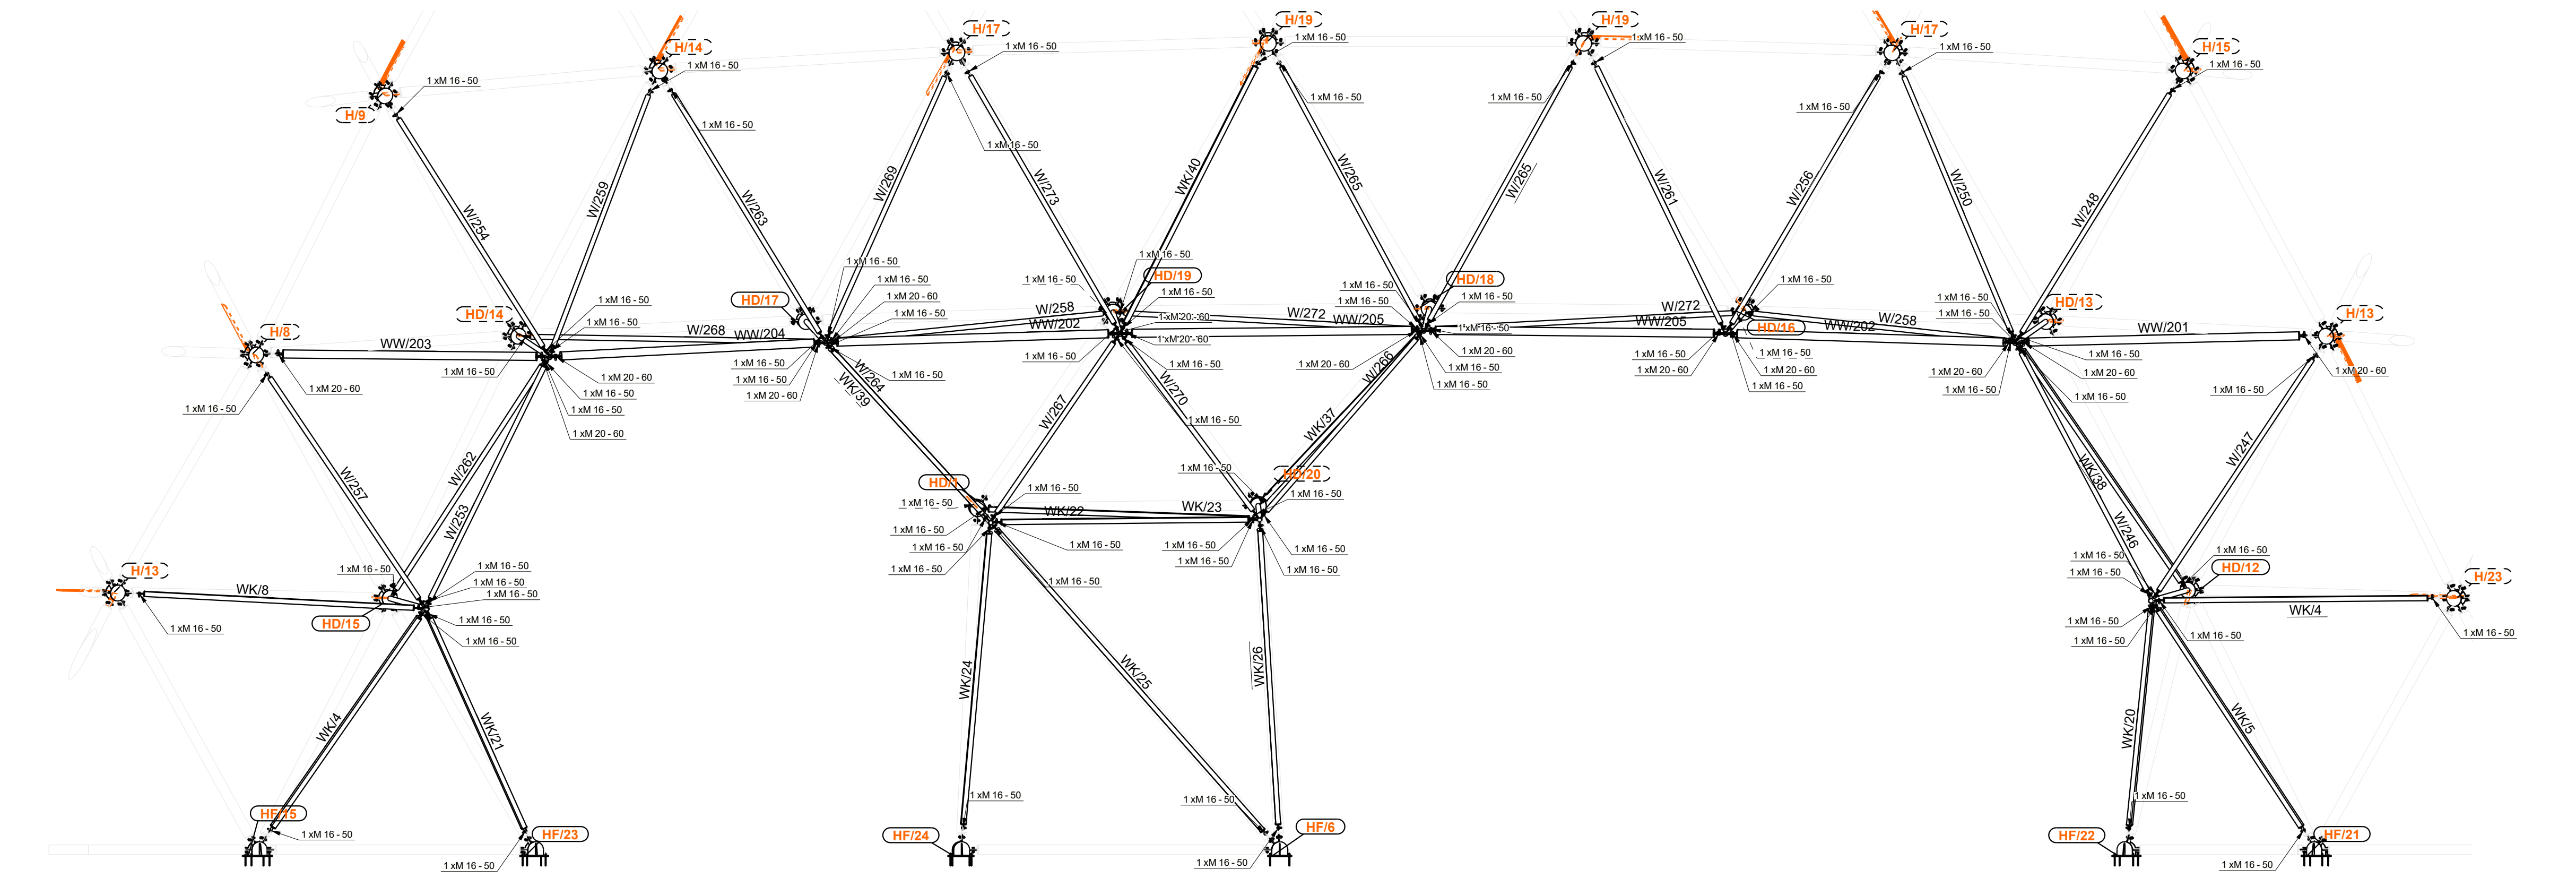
H/14
1 xM 16 - 50
H/17
1 xM 16 - 50
H/19
1 xM 16 - 50
H/19
1 xM 16 - 50
H/17
1 xM 16 - 50
H/15
1 xM 16 - 50
1 xM 16 - 50
H/9
1 xM 16 - 50
1 xM 16 - 50
1 xM 16 - 50
1 xM 16 - 50
1 xM 16 - 50
1 xM 16 - 50
W/254
W/259
W/263
W/269
W/273
WK/40
W/265
W/265
W/261
W/256
W/250
W/248
1 xM 16 - 50
1 xM 16 - 50
1 xM 16 - 50
HD/19
1 xM 16 - 50
HD/18
1 xM 16 - 50
1 xM 16 - 50
1 xM 16 - 50
1 xM 16 - 50
1 xM 16 - 50
1 xM 16 - 50
1 xM 16 - 50
HD/13
H/13
HD/17
1 xM 20 - 60
W/258
1 xM 16 - 50
W/272
W/272
1 xM 16 - 50
W/258
H/8
HD/14
1 xM 16 - 50
W/268
WW/204
1 xM 16 - 50
WW/202
1 xM 20 - 60
WW/205
1 xM 16 - 50
WW/205
HD/16
WW/202
WW/201
WW/203
1 xM 16 - 50
1 xM 20 - 60
1 xM 16 - 50
1 xM 16 - 50
1 xM 16 - 50
1 xM 16 - 50
1 xM 16 - 50
1 xM 16 - 50
1 xM 20 - 60
1 xM 16 - 50
1 xM 20 - 60
1 xM 16 - 50
1 xM 16 - 50
1 xM 20 - 60
1 xM 16 - 50
1 xM 20 - 60
1 xM 20 - 60
1 xM 20 - 60
1 xM 20 - 60
1 xM 16 - 50
1 xM 16 - 50
1 xM 20 - 60
1 xM 16 - 50
W/264
WK/39
1 xM 16 - 50
1 xM 16 - 50
1 xM 16 - 50
1 xM 16 - 50
1 xM 16 - 50
1 xM 16 - 50
1 xM 16 - 50
1 xM 16 - 50
1 xM 16 - 50
1 xM 20 - 60
W/270
W/266
1 xM 16 - 50
1 xM 16 - 50
1 xM 20 - 60
1 xM 16 - 50
1 xM 20 - 60
W/257
W/262
W/267
WK/37
W/247
HD/1
HD/20
WK/38
W/253
1 xM 16 - 50
1 xM 16 - 50
WK/22
WK/23
1 xM 16 - 50
W/246
1 xM 16 - 50
1 xM 16 - 50
1 xM 16 - 50
1 xM 16 - 50
1 xM 16 - 50
1 xM 16 - 50
1 xM 16 - 50
1 xM 16 - 50
1 xM 16 - 50
H/13
1 xM 16 - 50
1 xM 16 - 50
1 xM 16 - 50
1 xM 16 - 50
1 xM 16 - 50
HD/12
1 xM 16 - 50
WK/8
1 xM 16 - 50
1 xM 16 - 50
H/23
1 xM 16 - 50
1 xM 16 - 50
1 xM 16 - 50
WK/4
HD/15
1 xM 16 - 50
1 xM 16 - 50
1 xM 16 - 50
1 xM 16 - 50
1 xM 16 - 50
1 xM 16 - 50
1 xM 16 - 50
WK/25
WK/26
WK/24
WK/4
WK/21
WK/20
WK/5
1 xM 16 - 50
1 xM 16 - 50
1 xM 16 - 50
HF/15
1 xM 16 - 50
HF/23
HF/24
HF/6
HF/22
HF/21
1 xM 16 - 50
1 xM 16 - 50
1 xM 16 - 50